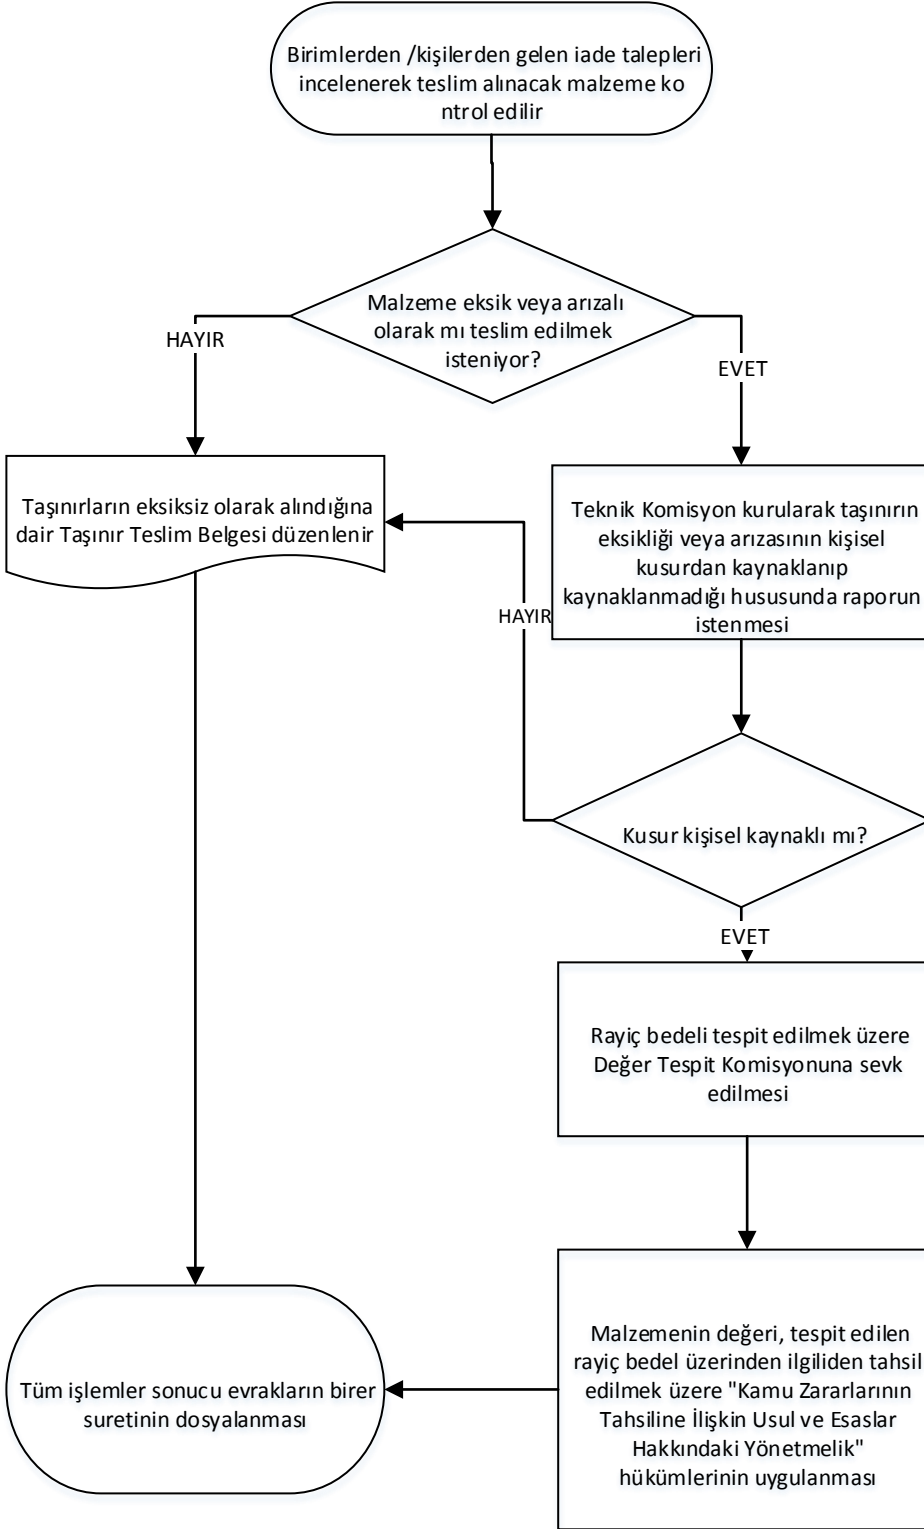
Birimlerden /kişilerden gelen iade talepleri incelenerek teslim alınacak malzeme ko ntrol edilir

Malzeme eksik veya arızalı olarak mı teslim edilmek isteniyor?

HAYIR

EVET

Taşınırların eksiksiz olarak alındığına dair Taşınır Teslim Belgesi düzenlenir

Teknik Komisyon kurularak taşınırın eksikliği veya arızasının kişisel kusurdan kaynaklanıp kaynaklanmadığı hususunda raporun istenmesi

HAYIR

Kusur kişisel kaynaklı mı?

EVET

Rayiç bedeli tespit edilmek üzere Değer Tespit Komisyonuna sevk edilmesi

Tüm işlemler sonucu evrakların birer suretinin dosyalanması

Malzemenin değeri, tespit edilen rayiç bedel üzerinden ilgiliden tahsil edilmek üzere "Kamu Zararlarının Tahsiline İlişkin Usul ve Esaslar Hakkındaki Yönetmelik" hükümlerinin uygulanması